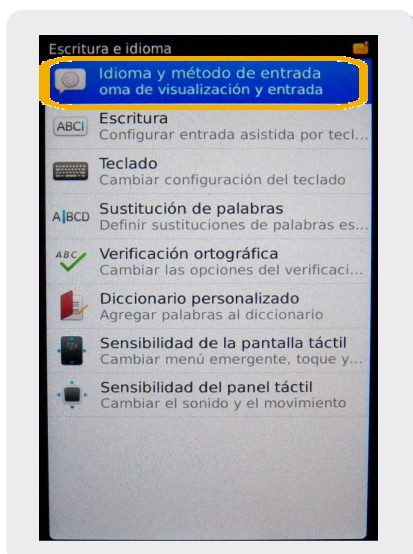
Escritura e idioma

Idioma y método de entrada
oma de visualización y entrada

ABCI Escritura
Configurar entrada asistida por tecl...

Teclado
Cambiar configuración del teclado

A|BCD Sustitución de palabras
Definir sustituciones de palabras es...

ABC Verificación ortográfica
Cambiar las opciones del verificaci...

Diccionario personalizado
Agregar palabras al diccionario

Sensibilidad de la pantalla táctil
Cambiar menú emergente, toque y...

Sensibilidad del panel táctil
Cambiar el sonido y el movimiento